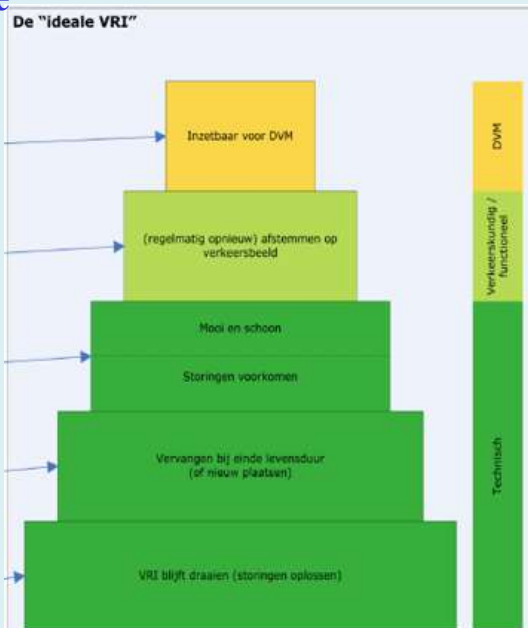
De "ideale VRI"

Inzetbaar voor DVM

(regelmatig opnieuw) afstemmen op verkeersbeeld

Mooi en schoon

Storingen voorkomen

Vervangen bij einde levensduur (of nieuw plaatsen)

VRI blijft draaien (storingen oplossen)

DVM

Verkeerskundig / functioneel

Technisch